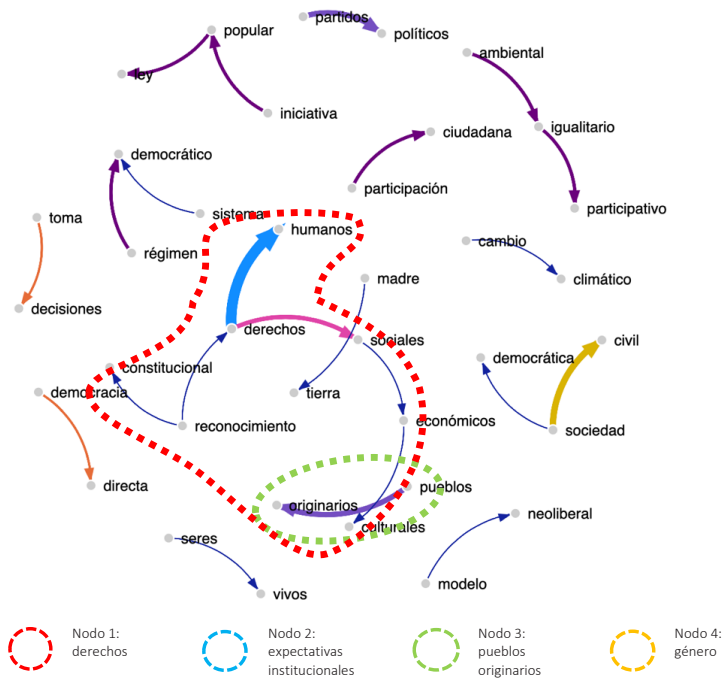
partidos
políticos
popular
ley
iniciativa
ambiental
igualitario
participativo
ciudadana
participación
democrático
sistema
régimen
toma
decisiones
humanos
cambio
climático
madre
derechos
sociales
tierra
constitucional
democracia
reconocimiento
directa
económicos
civil
democrática
sociedad
pueblos
originarios
culturales
neoliberal
seres
vivos
modelo

Nodo 1: derechos
Nodo 2: expectativas institucionales
Nodo 3: pueblos originarios
Nodo 4: género